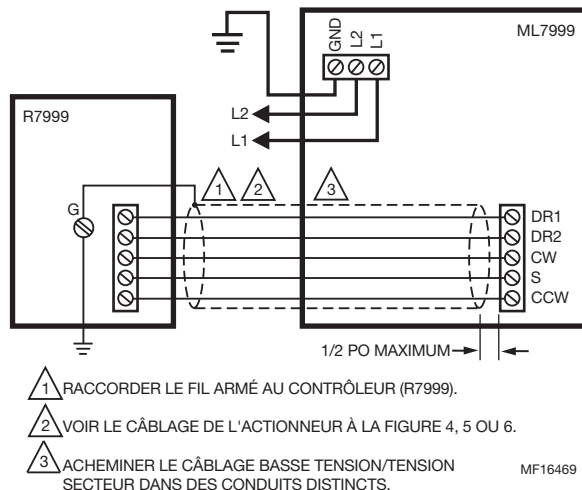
GND L2 L1

ML7999

R7999

L2

L1

1 2 3

G

DR1
DR2
CW
S
CCW

1/2 PO MAXIMUM

1 RACCORDER LE FIL ARMÉ AU CONTRÔLEUR (R7999).

2 VOIR LE CÂBLAGE DE L'ACTIONNEUR À LA FIGURE 4, 5 OU 6.

3 ACHEMINER LE CÂBLAGE BASSE TENSION/TENSION SECTEUR DANS DES CONDUITS DISTINCTS.

MF16469